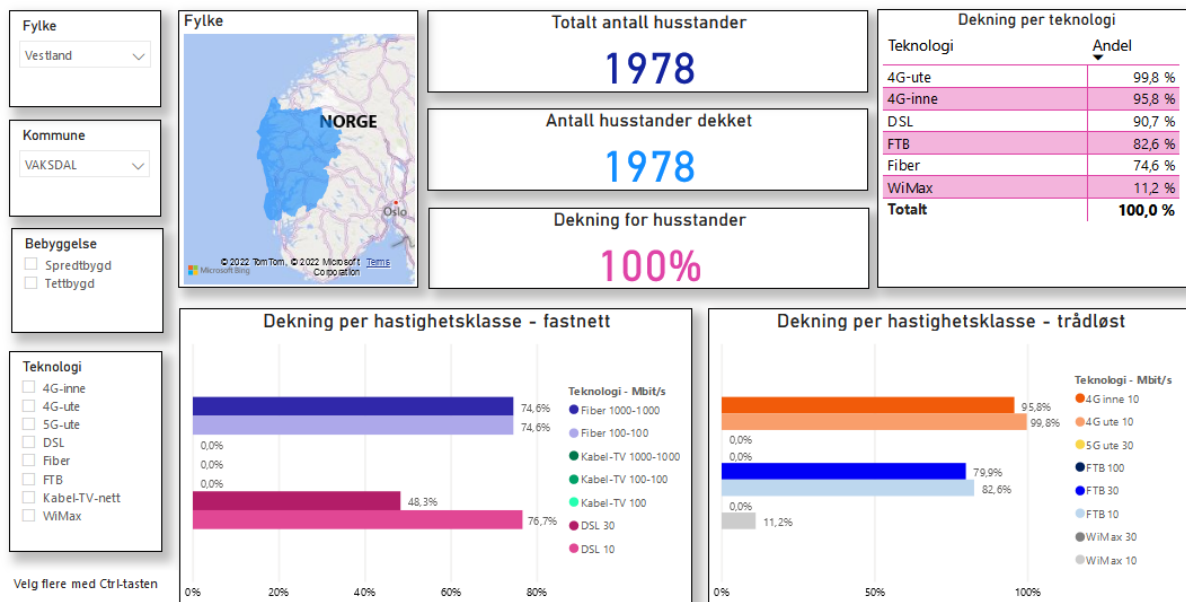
Fylke
Vestland

Kommune
VAKSDAL

Bebyggelse
Spredtbygd
Tettbygd

Teknologi
4G-inne
4G-ute
5G-ute
DSL
Fiber
FTB
Kabel-TV-nett
WiMax

Velg flere med Ctrl-tasten

Fylke
NORGE
Oslo
© 2022 TomTom, © 2022 Microsoft Corporation Terms
Microsoft Bing

Totalt antall husstander
1978

Antall husstander dekket
1978

Dekning for husstander
100%

Dekning per teknologi

| Teknologi | Andel |
|---|---|
| 4G-ute | 99,8 % |
| 4G-inne | 95,8 % |
| DSL | 90,7 % |
| FTB | 82,6 % |
| Fiber | 74,6 % |
| WiMax | 11,2 % |
| Totalt | 100,0 % |

Dekning per hastighetsklasse - fastnett
74,6%
74,6%
0,0%
0,0%
0,0%
48,3%
76,7%
0% 20% 40% 60% 80%
Teknologi - Mbit/s
Fiber 1000-1000
Fiber 100-100
Kabel-TV 1000-1000
Kabel-TV 100-100
Kabel-TV 100
DSL 30
DSL 10

Dekning per hastighetsklasse - trådløst
95,8%
99,8%
0,0%
0,0%
79,9%
82,6%
0,0%
11,2%
0% 50% 100%
Teknologi - Mbit/s
4G inne 10
4G ute 10
5G ute 30
FTB 100
FTB 30
FTB 10
WiMax 30
WiMax 10